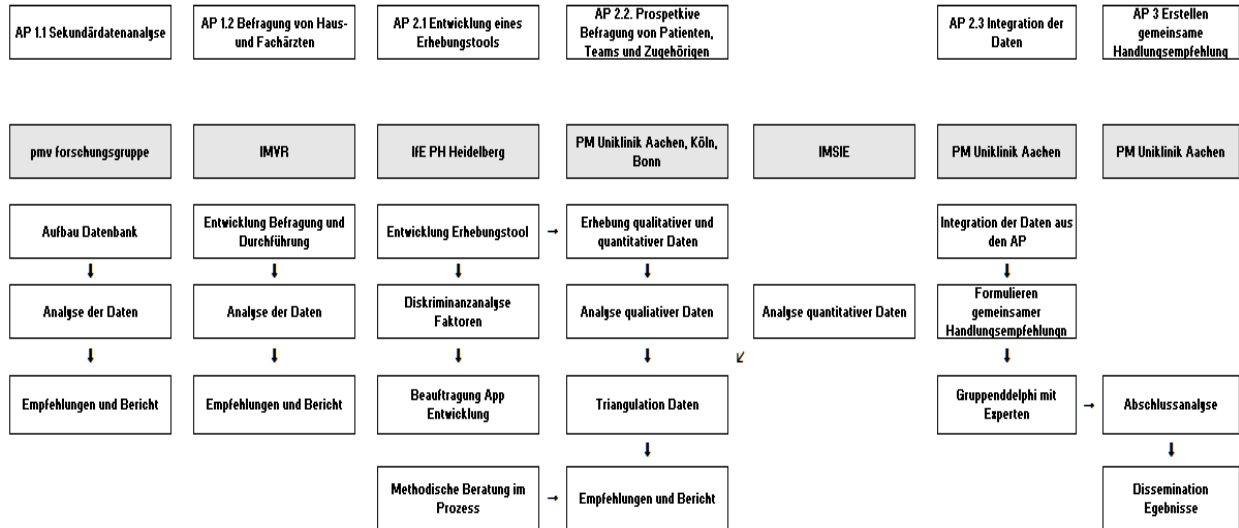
AP 1.1 Sekundärdatenanalyse

pmv forschungsgruppe

Aufbau Datenbank

Analyse der Daten

Empfehlungen und Bericht

AP 1.2 Befragung von Haus- und Fachärzten

IMVR

Entwicklung Befragung und Durchführung

Analyse der Daten

Empfehlungen und Bericht

AP 2.1 Entwicklung eines Erhebungstools

IfE PH Heidelberg

Entwicklung Erhebungstool

Diskriminanzanalyse Faktoren

Beauftragung App Entwicklung

Methodische Beratung im Prozess

AP 2.2. Prospektive Befragung von Patienten, Teams und Zugehörigen

PM Uniklinik Aachen, Köln, Bonn

Erhebung qualitativer und quantitativer Daten

Analyse qualiativer Daten

Triangulation Daten

Empfehlungen und Bericht

IMSIE

Analyse quantitativer Daten

AP 2.3 Integration der Daten

PM Uniklinik Aachen

Integration der Daten aus den AP

Formulieren gemeinsamer Handlungsempfehlungn

Gruppenddelphi mit Experten

AP 3 Erstellen gemeinsame Handlungsempfehlung

PM Uniklinik Aachen

Abschlussanalyse

Dissemination Egebnisse